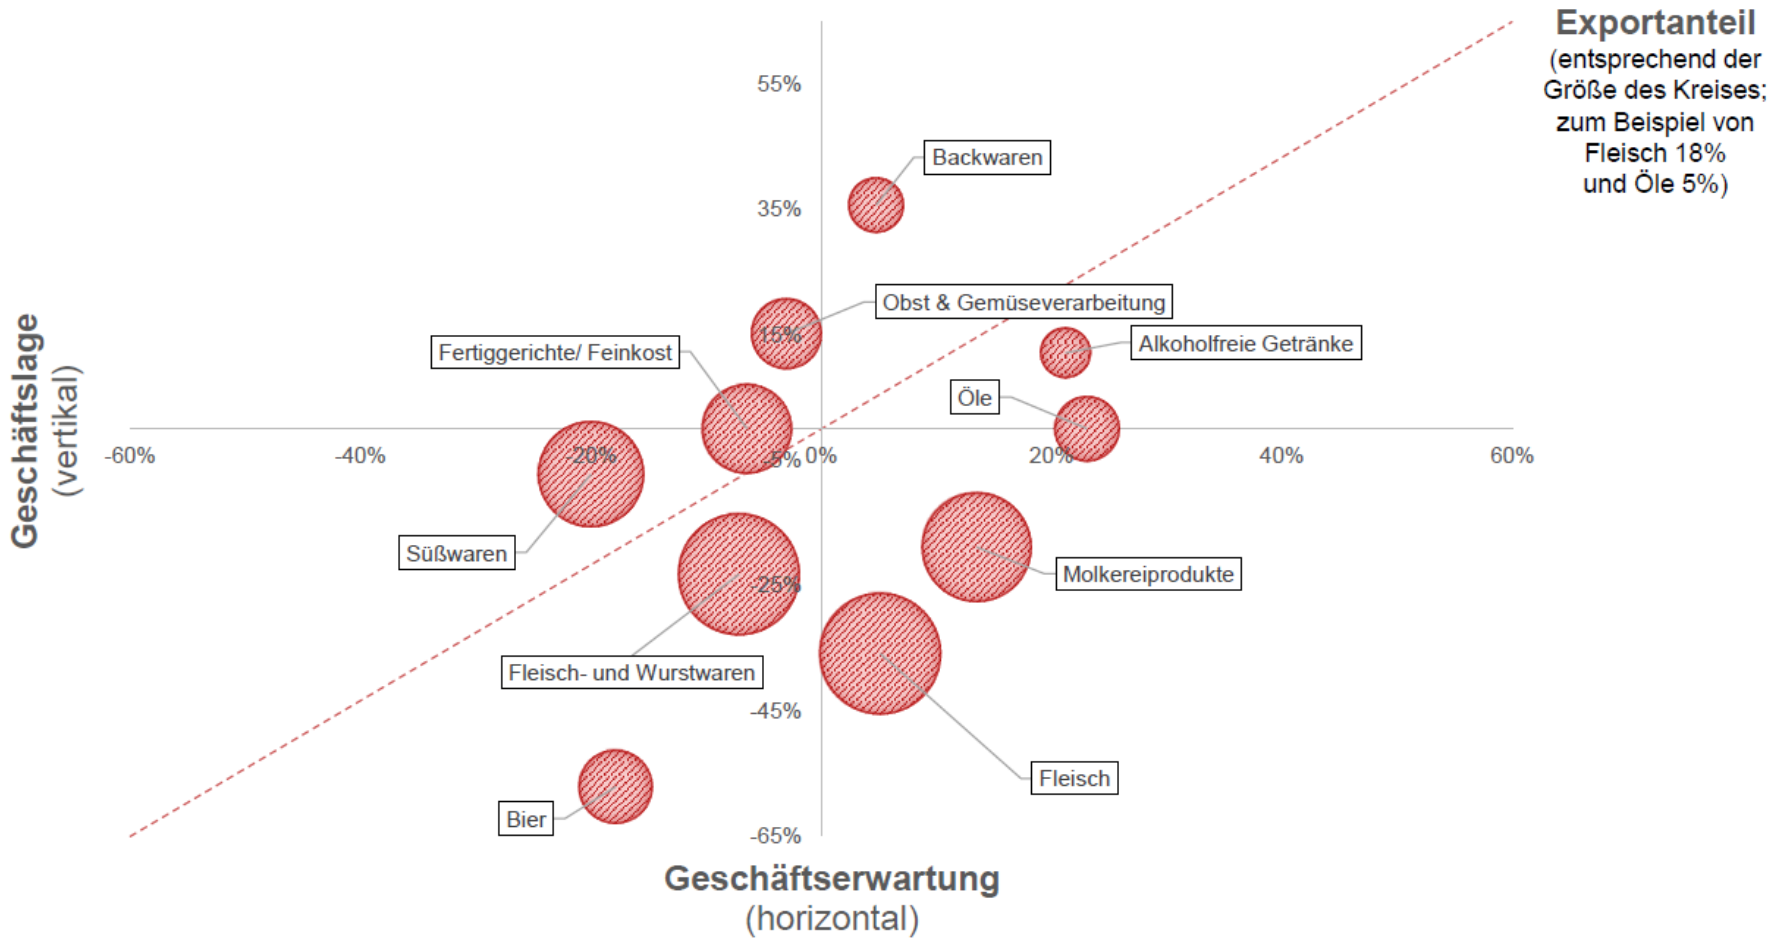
Exportanteil
(entsprechend der Größe des Kreises; zum Beispiel von Fleisch 18% und Öle 5%)

Geschäftslage
(vertikal)

55%
35%
15%
-5%
-25%
-45%
-65%

-60%
-40%
-20%
0%
20%
40%
60%

Backwaren
Obst & Gemüseverarbeitung
Alkoholfreie Getränke
Fertiggerichte/ Feinkost
Öle
Süßwaren
Molkereiprodukte
Fleisch- und Wurstwaren
Fleisch
Bier

Geschäftserwartung
(horizontal)